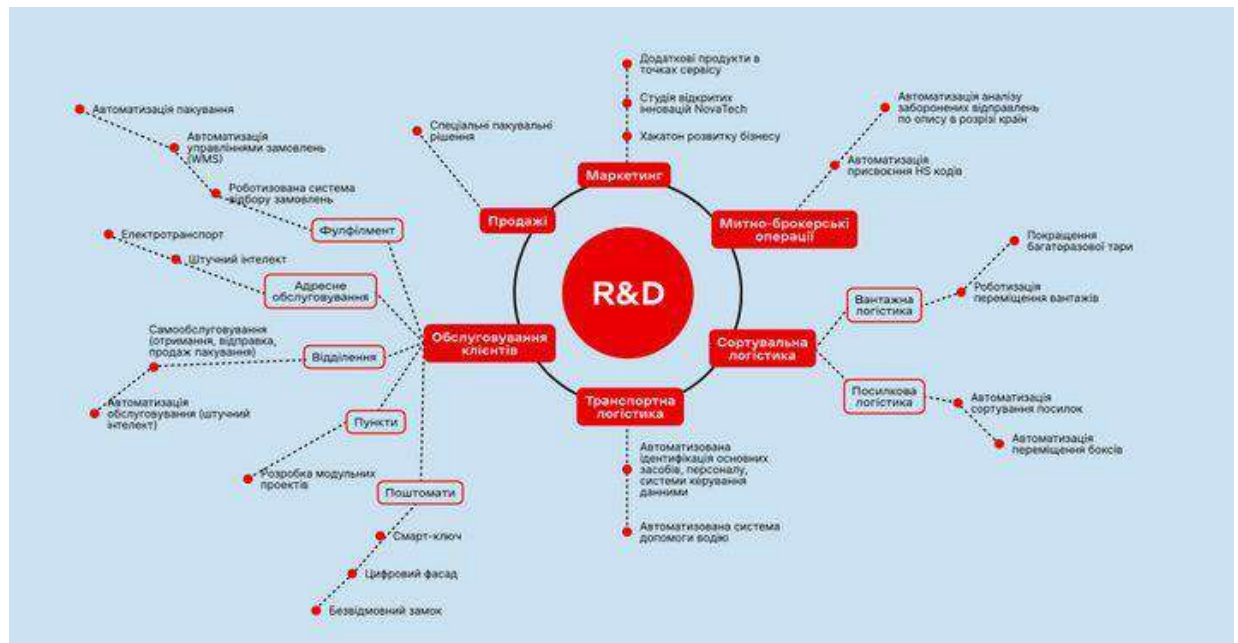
R&D

Маркетинг
Додаткові продукти в точках сервісу
Студія відкритих інновацій NovaTech
Хакатон розвитку бізнесу

Митно-брокерські операції
Автоматизація аналізу заборонених відправлень по опису в розрізі країн
Автоматизація присвоєння HS кодів

Сортувальна логістика
Вантажна логістика
Покращення багаторазової тари
Роботизація переміщення вантажів
Посилкова логістика
Автоматизація сортування посилок
Автоматизація переміщення боксів

Транспортна логістика
Автоматизована ідентифікація основних засобів, персоналу, системи керування даними
Автоматизована система допомоги водію

Продажі
Спеціальні пакувальні рішення

Обслуговування клієнтів
Фулфілмент
Автоматизація пакування
Автоматизація управлінням замовлень (WMS)
Роботизована система відбору замовлень
Адресне обслуговування
Електротранспорт
Штучний інтелект
Відділення
Самообслуговування (отримання, відправка, продаж пакування)
Автоматизація обслуговування (штучний інтелект)
Пункти
Розробка модульних проектів
Поштомати
Смарт-ключ
Цифровий фасад
Безвідмовний замок